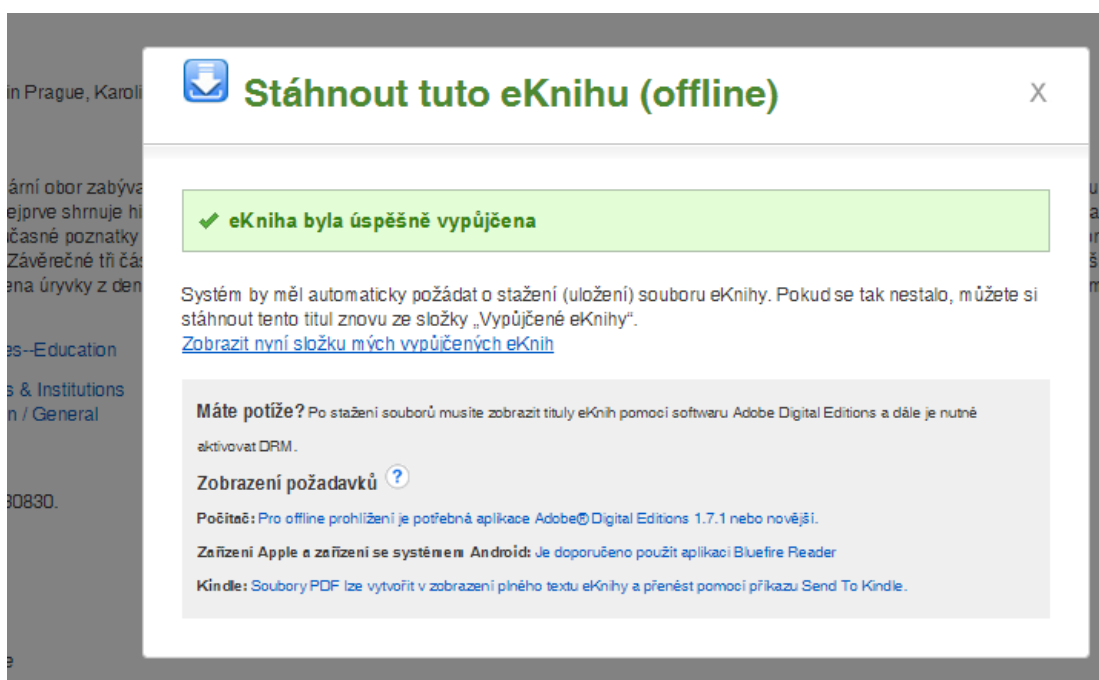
in Prague, Karoli

ární obor zabýva
ejprve shrnuje hi
časné poznatky
Závěrečné tři čás
ena úryvky z den

es--Education

s & Institutions
n / General

30830.

e

Stáhnout tuto eKnihu (offline)

X

✔ eKniha byla úspěšně vypůjčena

Systém by měl automaticky požádat o stažení (uložení) souboru eKnihy. Pokud se tak nestalo, můžete si stáhnout tento titul znovu ze složky „Vypůjčené eKnihy".
Zobrazit nyní složku mých vypůjčených eKnih

Máte potíže? Po stažení souborů musíte zobrazit tituly eKnih pomocí softwaru Adobe Digital Editions a dále je nutné aktivovat DRM.

Zobrazení požadavků ?

Počítač: Pro offline prohlížení je potřebná aplikace Adobe® Digital Editions 1.7.1 nebo novější.

Zařízení Apple a zařízení se systémem Android: Je doporučeno použít aplikaci Bluefire Reader

Kindle: Soubory PDF lze vytvořit v zobrazení plného textu eKnihy a přenést pomocí příkazu Send To Kindle.